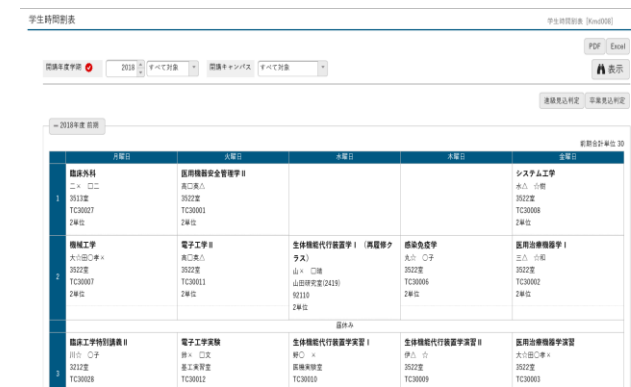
学生時間割表

学生時間割表 [Kmd006]

PDF Excel

開講年度学期 2018 すべて対象 開講キャンパス すべて対象

表示

進級見込判定 卒業見込判定

2018年度 前期

前期合計単位 30

| | 月曜日 | 火曜日 | 水曜日 | 木曜日 | 金曜日 |
|---|---|---|---|---|---|
| 1 | 臨床外科 二× □二 3513室 TC30027 2単位 | 医用機器安全管理学 II 高□良△ 3522室 TC30001 2単位 | | | システム工学 永△ 介樹 3522室 TC30008 2単位 |
| 2 | 機械工学 大☆田○孝× 3522室 TC30007 2単位 | 電子工学 II 高□良△ 3522室 TC30011 2単位 | 生体機能代行装置学 I (再履修クラス) 山× □雄 山田研究室(2419) 92110 2単位 | 感染免疫学 丸☆ ○子 3522室 TC30006 2単位 | 医用治療機器学 I 三△ ☆和 3522室 TC30002 2単位 |
| | 昼休み | | | | |
| 3 | 臨床工学特別講義 II 川☆ ○子 3212室 TC30028 | 電子工学実験 鈴× 口文 基工実習室 TC30012 | 生体機能代行装置学実習 I 野○ × 医療実験室 TC30010 | 生体機能代行装置学演習 II 伊△ ☆ 3522室 TC30009 | 医用治療機器学演習 大☆田○孝× 3522室 TC30003 |